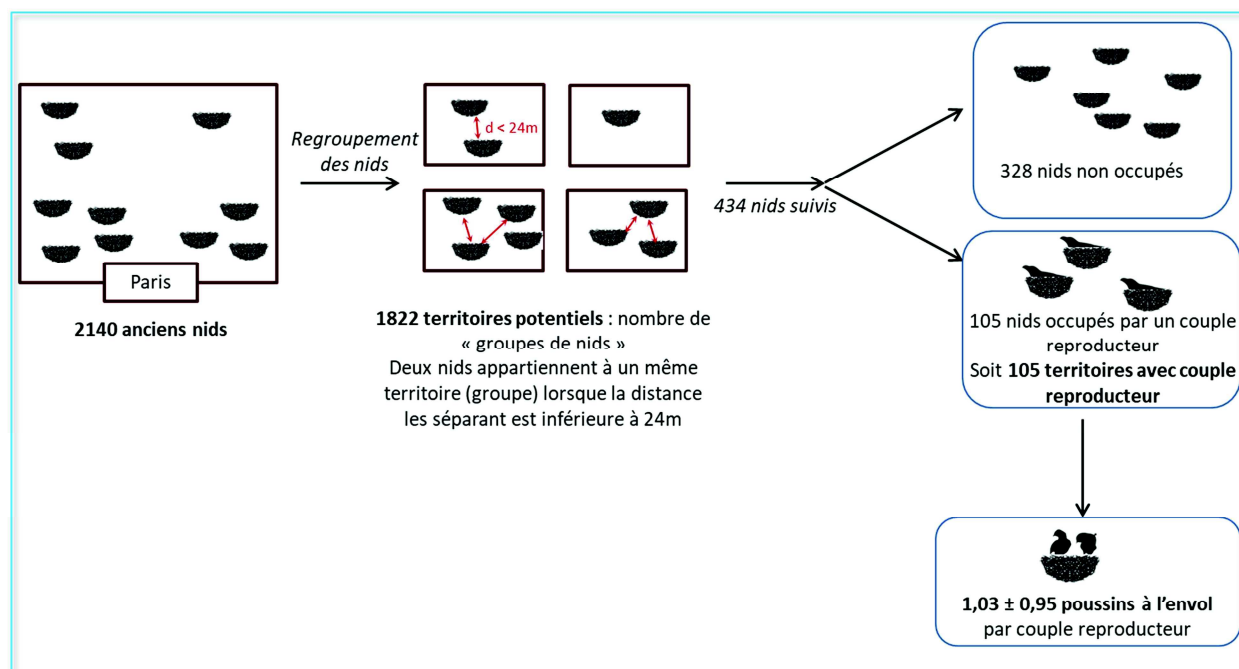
Paris

2140 anciens nids

Regroupement des nids

d < 24m

1822 territoires potentiels : nombre de « groupes de nids »
Deux nids appartiennent à un même territoire (groupe) lorsque la distance les séparant est inférieure à 24m

434 nids suivis

328 nids non occupés

105 nids occupés par un couple reproducteur
Soit 105 territoires avec couple reproducteur

1,03 ± 0,95 poussins à l'envol par couple reproducteur